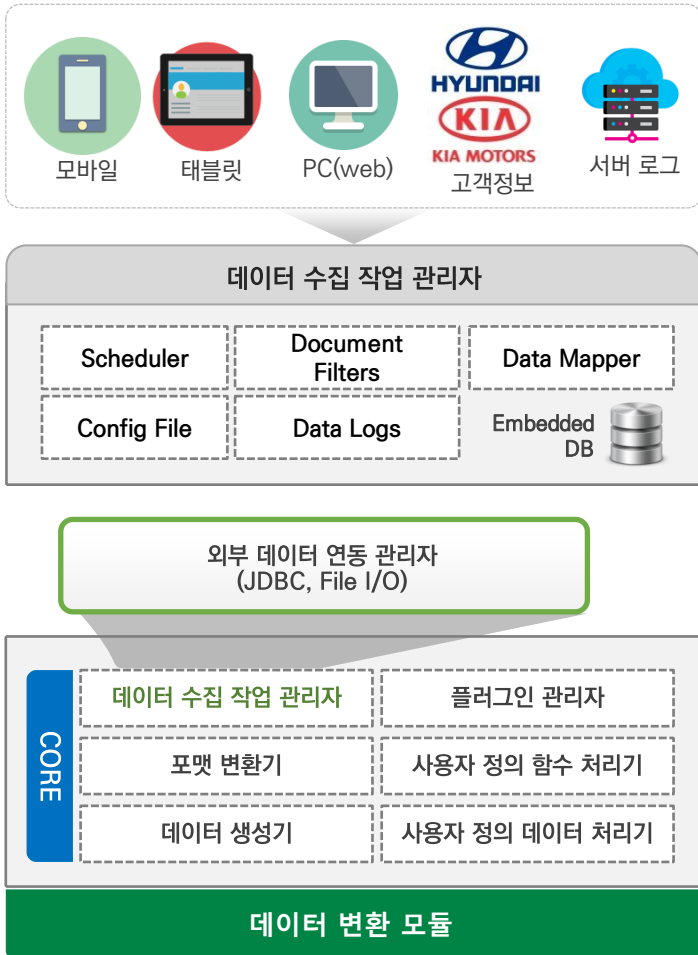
모바일

태블릿

PC(web)

HYUNDAI
KIA
KIA MOTORS
고객정보

서버 로그

데이터 수집 작업 관리자

Scheduler

Document Filters

Data Mapper

Config File

Data Logs

Embedded DB

외부 데이터 연동 관리자
(JDBC, File I/O)

CORE

데이터 수집 작업 관리자

플러그인 관리자

포맷 변환기

사용자 정의 함수 처리기

데이터 생성기

사용자 정의 데이터 처리기

데이터 변환 모듈